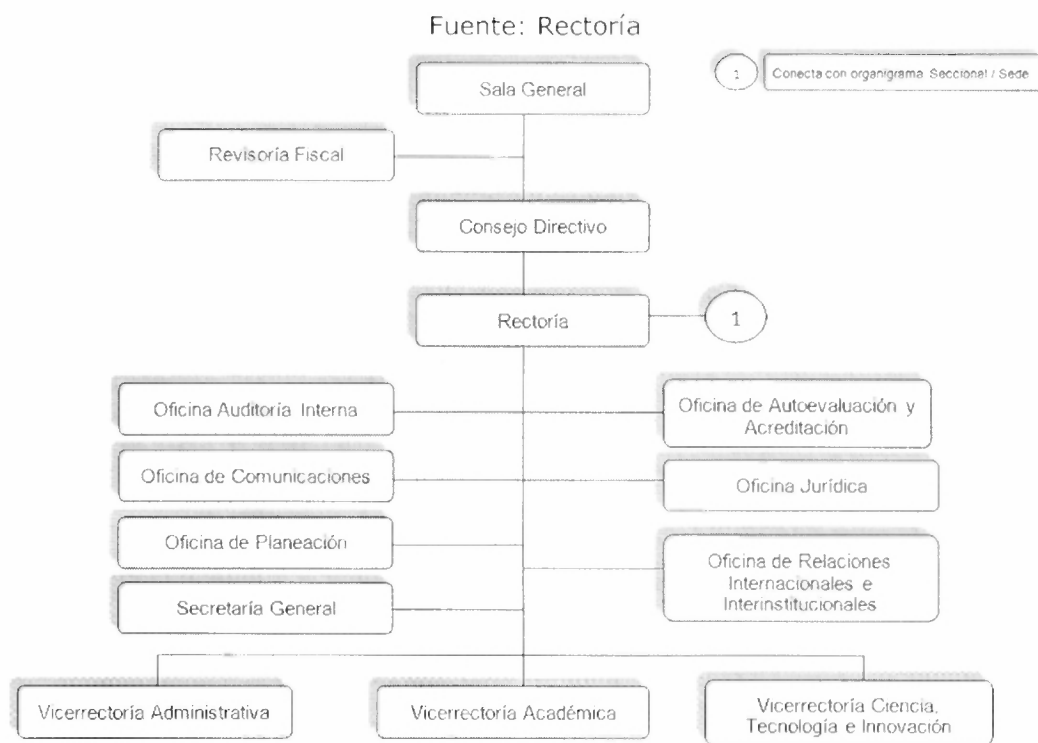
Fuente: Rectoría

1 Conecta con organigrama Seccional / Sede

Sala General

Revisoría Fiscal

Consejo Directivo

Rectoría

1

Oficina Auditoría Interna

Oficina de Autoevaluación y Acreditación

Oficina de Comunicaciones

Oficina Jurídica

Oficina de Planeación

Oficina de Relaciones Internacionales e Interinstitucionales

Secretaría General

Vicerrectoría Administrativa

Vicerrectoría Académica

Vicerrectoría Ciencia, Tecnología e Innovación